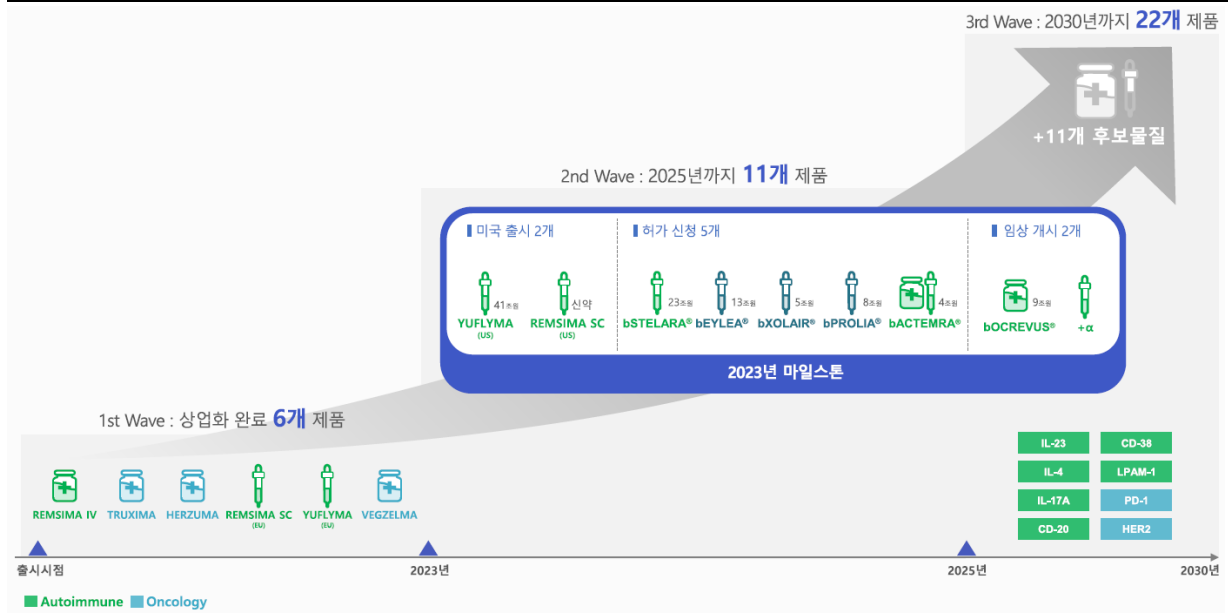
3rd Wave : 2030년까지 22개 제품

+11개 후보물질

2nd Wave : 2025년까지 11개 제품

미국 출시 2개

41조원
YUFLYMA (US)

신약
REMSIMA SC (US)

허가 신청 5개

23조원
bSTELARA®

13조원
bEYLEA®

5조원
bXOLAIR®

8조원
bPROLIA®

4조원
bACTEMRA®

임상 개시 2개

9조원
bOCREVUS®

+α

2023년 마일스톤

1st Wave : 상업화 완료 6개 제품

REMSIMA IV
TRUXIMA
HERZUMA
REMSIMA SC (EU)
YUFLYMA (EU)
VEGZELMA

| IL-23 | CD-38 |
|---|---|
| IL-4 | LPAM-1 |
| IL-17A | PD-1 |
| CD-20 | HER2 |

출시시점
2023년
2025년
2030년

Autoimmune Oncology